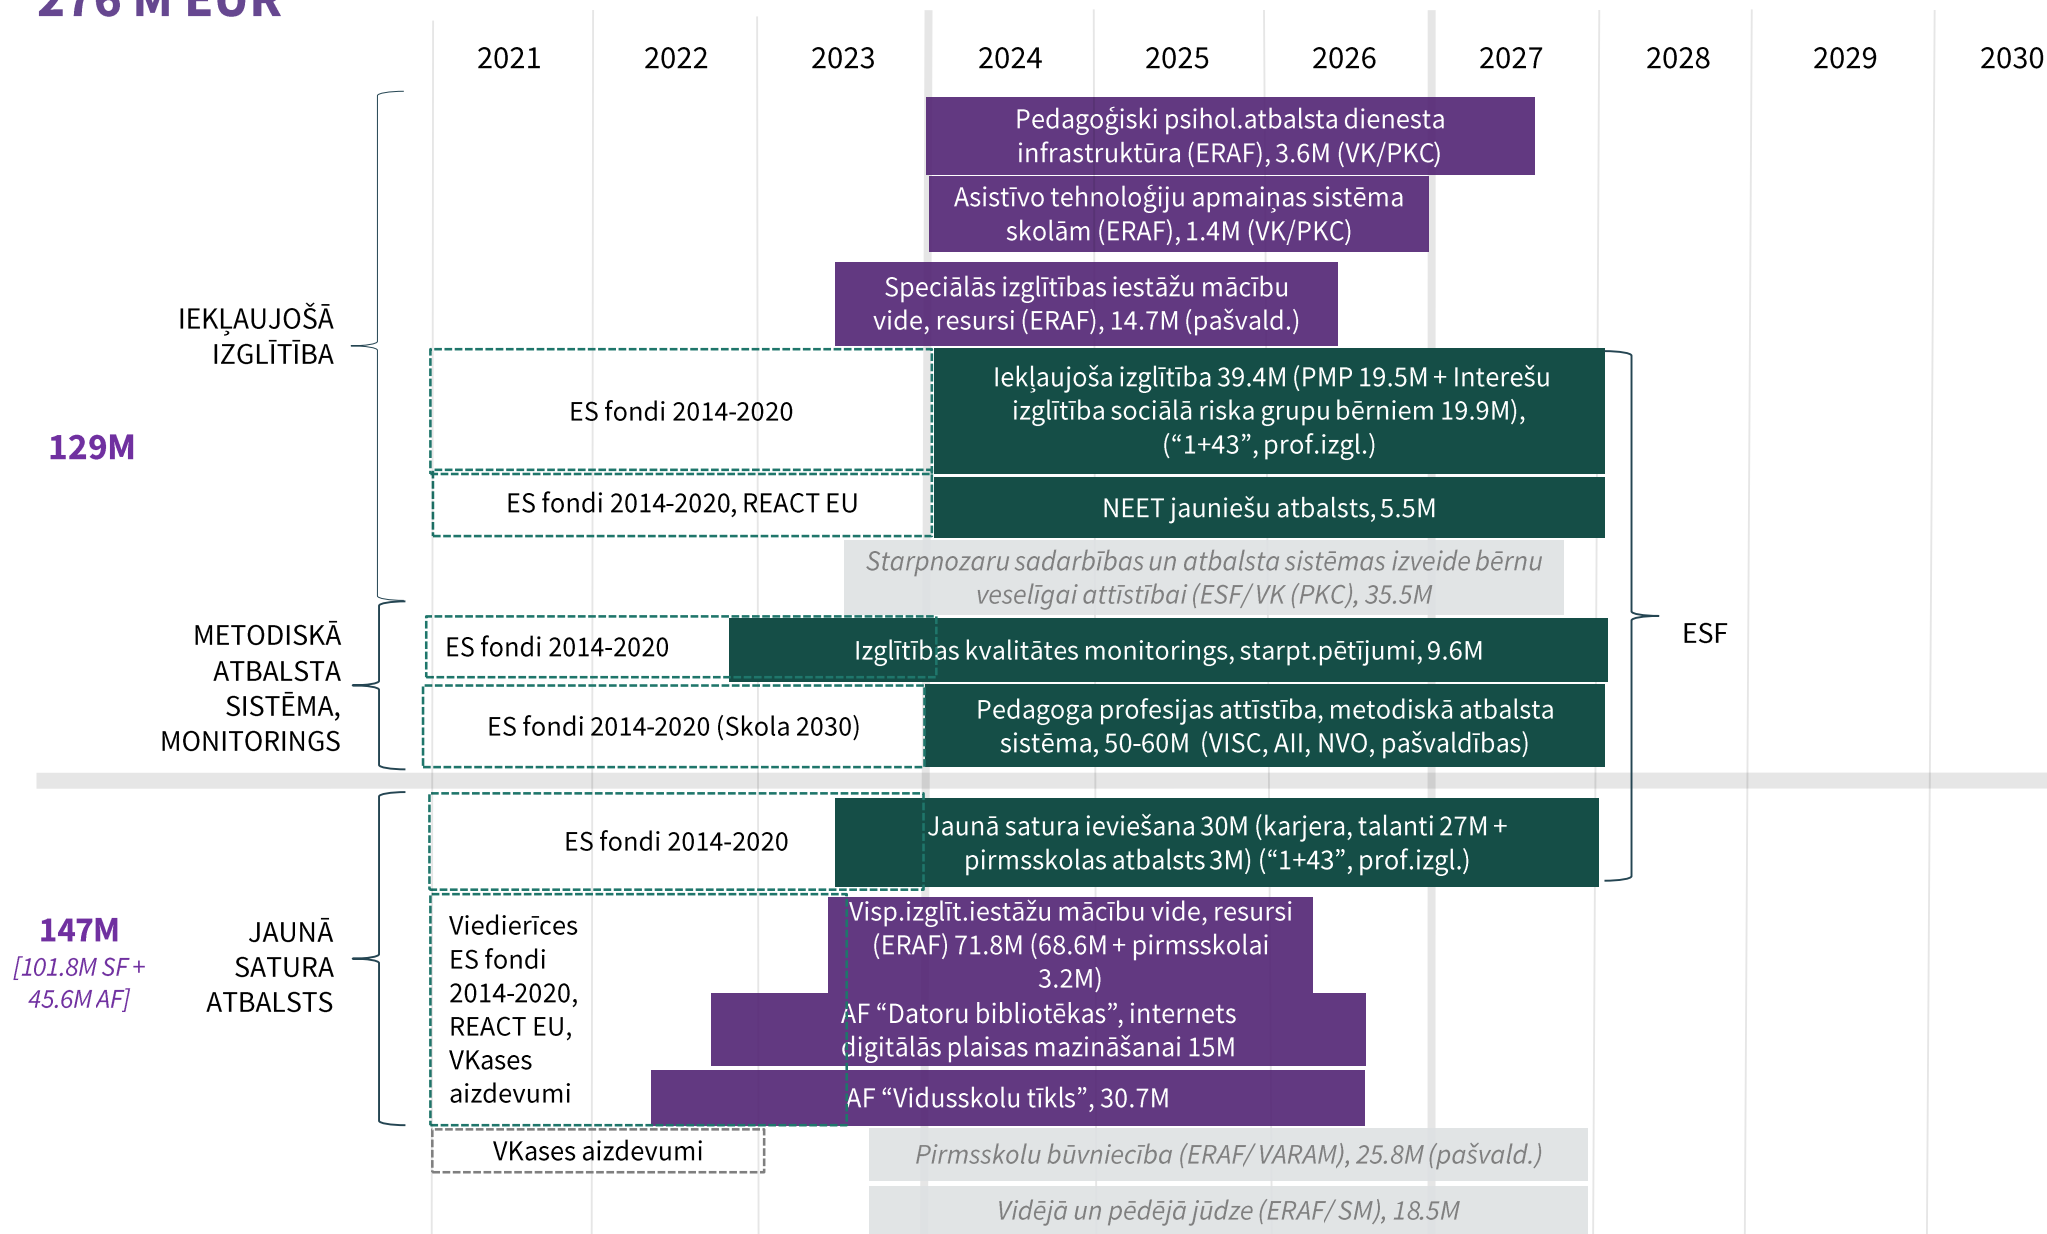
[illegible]

2021 2022 2023 2024 2025 2026 2027 2028 2029 2030

Pedagoģiski psihol.atbalsta dienesta infrastruktūra (ERAF), 3.6M (VK/PKC)

Asistīvo tehnoloģiju apmaiņas sistēma skolām (ERAF), 1.4M (VK/PKC)

Speciālās izglītības iestāžu mācību vide, resursi (ERAF), 14.7M (pašvald.)

IEKĻAUJOŠĀ IZGLĪTĪBA

129M

ES fondi 2014-2020

Iekļaujoša izglītība 39.4M (PMP 19.5M + Interešu izglītība sociālā riska grupu bērniem 19.9M), ("1+43", prof.izgl.)

ES fondi 2014-2020, REACT EU

NEET jauniešu atbalsts, 5.5M

Starpnozaru sadarbības un atbalsta sistēmas izveide bērnu veselīgai attīstībai (ESF/VK (PKC), 35.5M

METODISKĀ ATBALSTA SISTĒMA, MONITORINGS

ES fondi 2014-2020

Izglītības kvalitātes monitorings, starpt.pētījumi, 9.6M

ESF

ES fondi 2014-2020 (Skola 2030)

Pedagoga profesijas attīstība, metodiskā atbalsta sistēma, 50-60M (VISC, AII, NVO, pašvaldības)

ES fondi 2014-2020

Jaunā satura ieviešana 30M (karjera, talanti 27M + pirmsskolas atbalsts 3M) ("1+43", prof.izgl.)

147M
[101.8M SF + 45.6M AF]

JAUNĀ SATURA ATBALSTS

Viedierīces ES fondi 2014-2020, REACT EU, VKases aizdevumi

Visp.izglīt.iestāžu mācību vide, resursi (ERAF) 71.8M (68.6M + pirmsskolai 3.2M)

AF "Datoru bibliotēkas", internets digitālās plaisas mazināšanai 15M

AF "Vidusskolu tīkls", 30.7M

VKases aizdevumi

Pirmsskolu būvniecība (ERAF/ VARAM), 25.8M (pašvald.)

Vidējā un pēdējā jūdze (ERAF/ SM), 18.5M